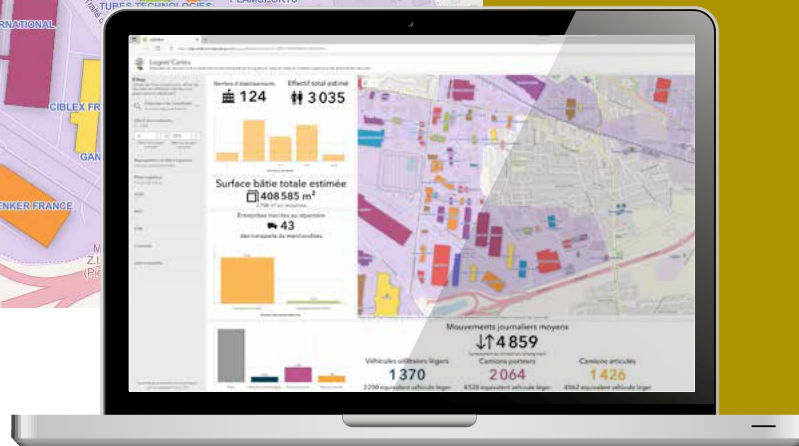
TUBES TECHNOLOGIES
RNATIONAL
CIBLEX FR
GAN
ENKER FRANCE
Z.I.
(P

Logipo'Cartes

Nombre d'établissements
124
Effectif total estimé
3 035

Surface bâtie totale estimée
408 585 m²

Entreprises inscrites au répertoire
43
des transports de marchandises

Mouvements journaliers moyens
4 859

Véhicules utilitaires légers
1 370
Camions porteurs
2 064
Camions articulés
1 426
2 200 équivalent véhicule léger
4 528 équivalent véhicule léger
4 062 équivalent véhicule léger